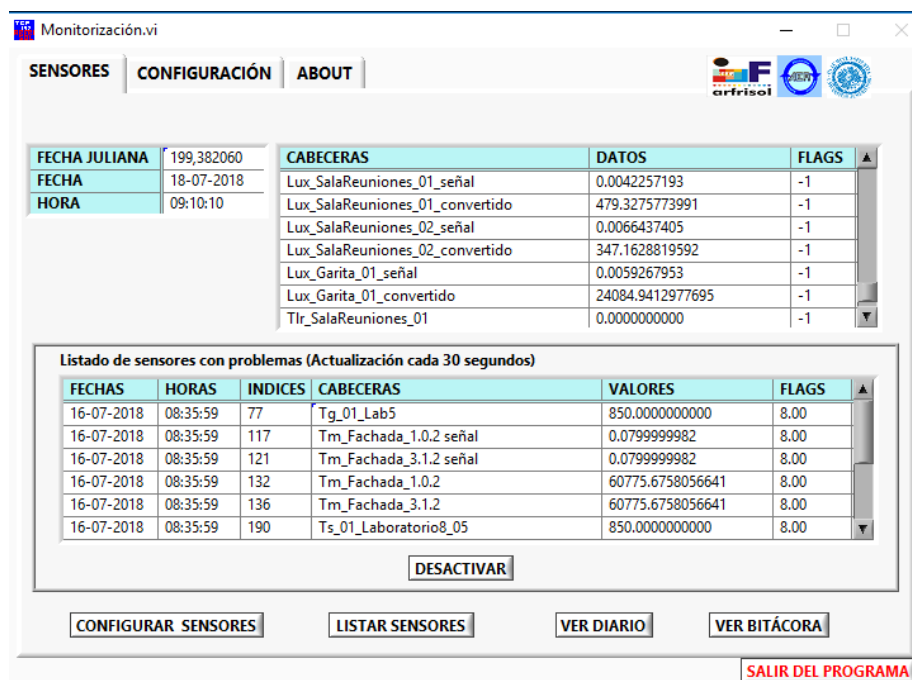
Monitorización.vi

SENSORES | CONFIGURACIÓN | ABOUT

arfrisol

| FECHA JULIANA | 199,382060 |
|---|---|
| FECHA | 18-07-2018 |
| HORA | 09:10:10 |

| CABECERAS | DATOS | FLAGS |
|---|---|---|
| Lux_SalaReuniones_01_señal | 0.0042257193 | -1 |
| Lux_SalaReuniones_01_convertido | 479.3275773991 | -1 |
| Lux_SalaReuniones_02_señal | 0.0066437405 | -1 |
| Lux_SalaReuniones_02_convertido | 347.1628819592 | -1 |
| Lux_Garita_01_señal | 0.0059267953 | -1 |
| Lux_Garita_01_convertido | 24084.9412977695 | -1 |
| Tlr_SalaReuniones_01 | 0.0000000000 | -1 |

Listado de sensores con problemas (Actualización cada 30 segundos)

| FECHAS | HORAS | INDICES | CABECERAS | VALORES | FLAGS |
|---|---|---|---|---|---|
| 16-07-2018 | 08:35:59 | 77 | Tg_01_Lab5 | 850.0000000000 | 8.00 |
| 16-07-2018 | 08:35:59 | 117 | Tm_Fachada_1.0.2 señal | 0.0799999982 | 8.00 |
| 16-07-2018 | 08:35:59 | 121 | Tm_Fachada_3.1.2 señal | 0.0799999982 | 8.00 |
| 16-07-2018 | 08:35:59 | 132 | Tm_Fachada_1.0.2 | 60775.6758056641 | 8.00 |
| 16-07-2018 | 08:35:59 | 136 | Tm_Fachada_3.1.2 | 60775.6758056641 | 8.00 |
| 16-07-2018 | 08:35:59 | 190 | Ts_01_Laboratorio8_05 | 850.0000000000 | 8.00 |

DESACTIVAR

CONFIGURAR SENSORES | LISTAR SENSORES | VER DIARIO | VER BITÁCORA

SALIR DEL PROGRAMA